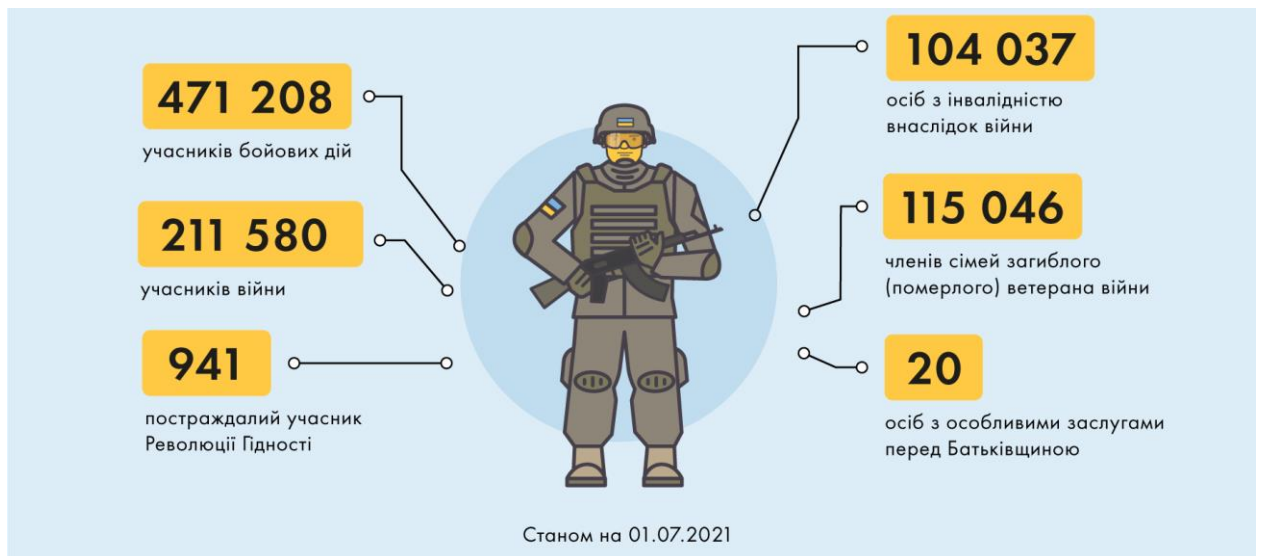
471 208

учасників бойових дій

211 580

учасників війни

941

постраждалий учасник Революції Гідності

104 037

осіб з інвалідністю внаслідок війни

115 046

членів сімей загиблого (померлого) ветерана війни

20

осіб з особливими заслугами перед Батьківщиною

Станом на 01.07.2021